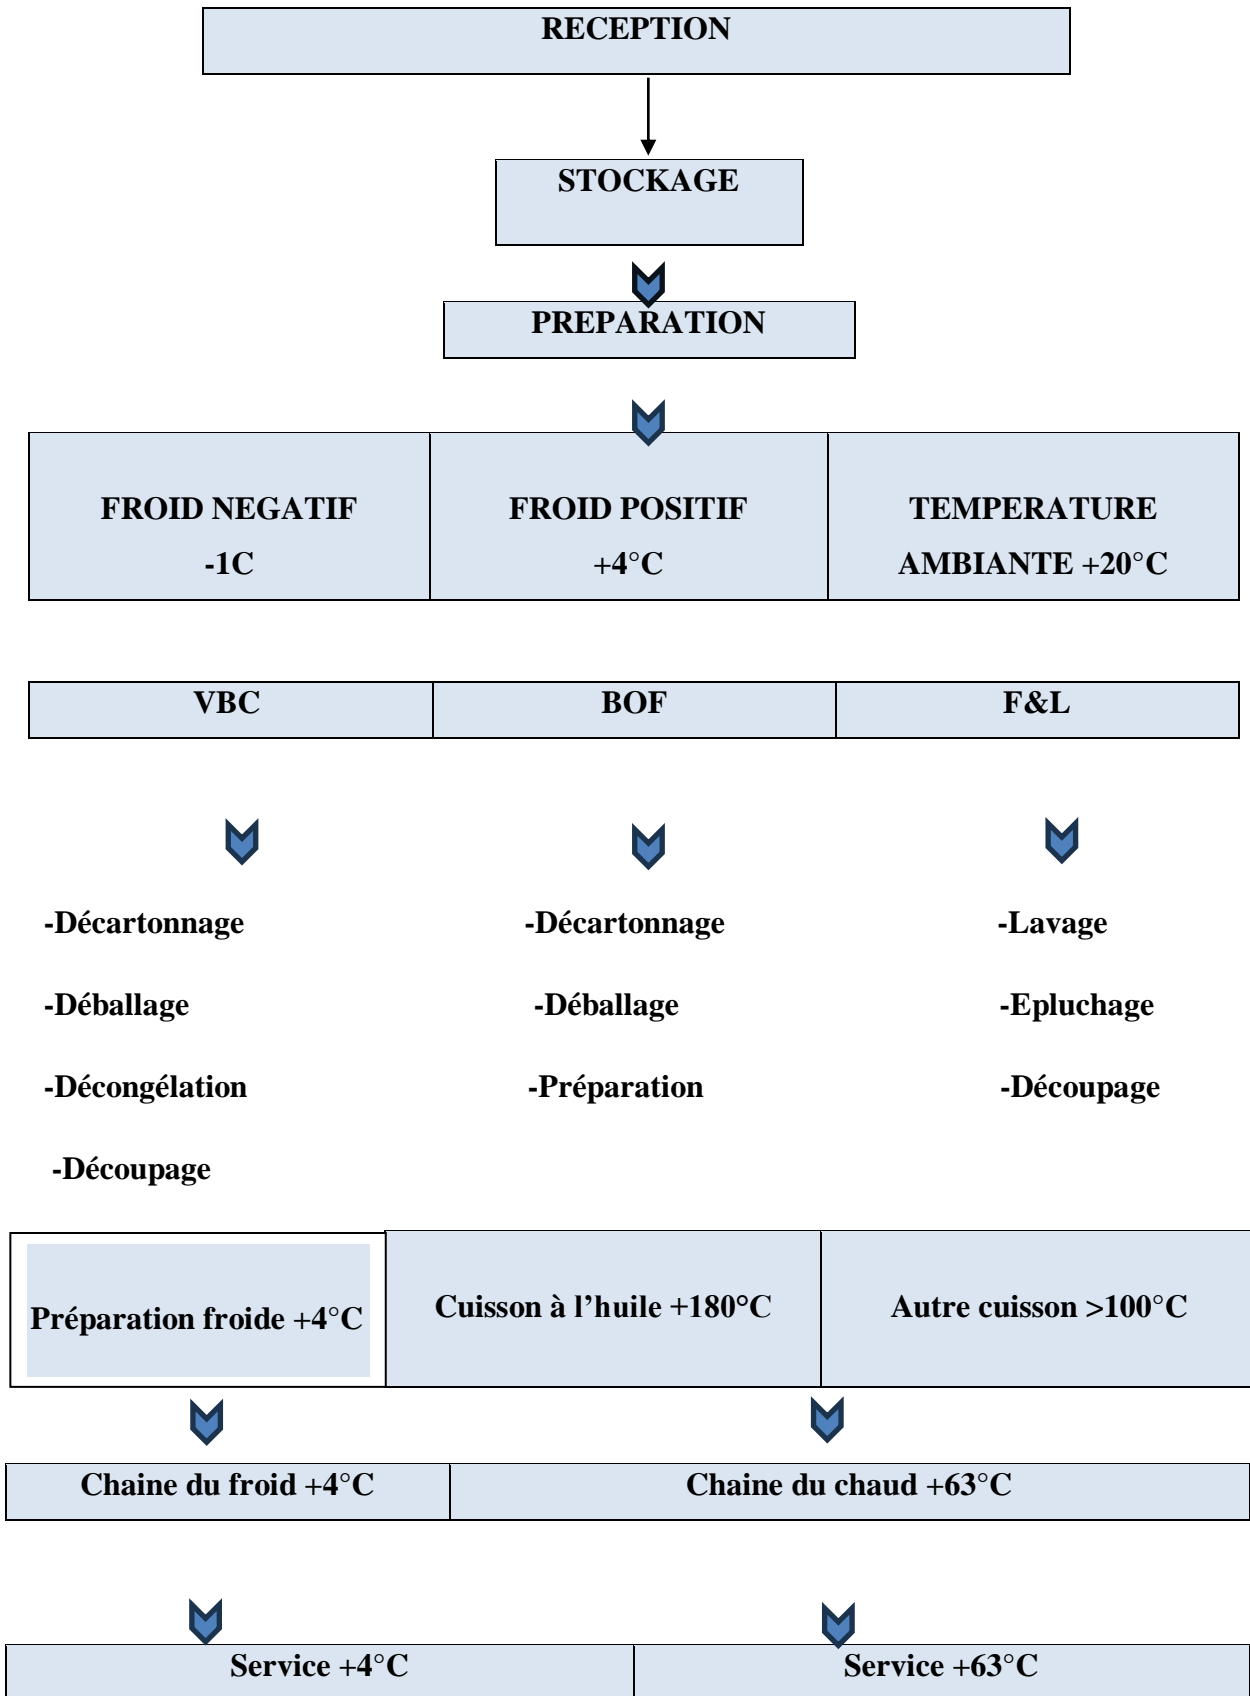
RECEPTION

STOCKAGE

PREPARATION

| FROID NEGATIF -1C | FROID POSITIF +4°C | TEMPERATURE AMBIANTE +20°C |
|---|---|---|

| VBC | BOF | F&L |
|---|---|---|

-Décartonnage

-Déballage

-Décongélation

-Découpage

-Décartonnage

-Déballage

-Préparation

-Lavage

-Epluchage

-Découpage

| Préparation froide +4°C | Cuisson à l'huile +180°C | Autre cuisson >100°C |
|---|---|---|

| Chaine du froid +4°C | Chaine du chaud +63°C |
|---|---|

| Service +4°C | Service +63°C |
|---|---|